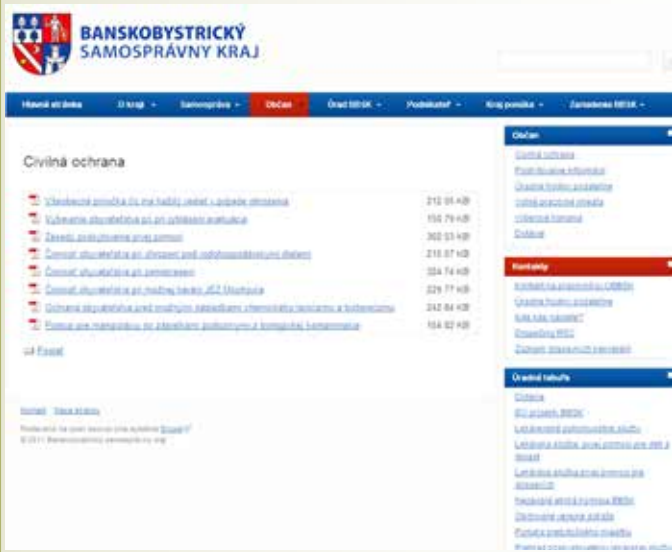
BANSKOBYSTRICKÝ SAMOSPRÁVNY KRAJ

Hlavná stránka | O kraji | Samospráva | Občan | Úrad BBSK | Podnikateľ | Kraj ponúka | Zariadenia BBSK

Civilná ochrana

| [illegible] | 212.05 KB |
|---|---|
| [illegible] | 150.79 KB |
| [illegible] | 302.53 KB |
| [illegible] | 215.07 KB |
| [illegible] | 324.74 KB |
| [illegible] | 229.77 KB |
| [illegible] | 242.84 KB |
| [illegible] | 184.92 KB |

Poslať

Občan
Civilná ochrana
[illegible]
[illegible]
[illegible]
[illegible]
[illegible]

Kontakty
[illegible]
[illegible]
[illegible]
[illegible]
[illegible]

Úradná tabuľa
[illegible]
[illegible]
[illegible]
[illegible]
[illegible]
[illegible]
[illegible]
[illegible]

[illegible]
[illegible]
© 2011 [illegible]